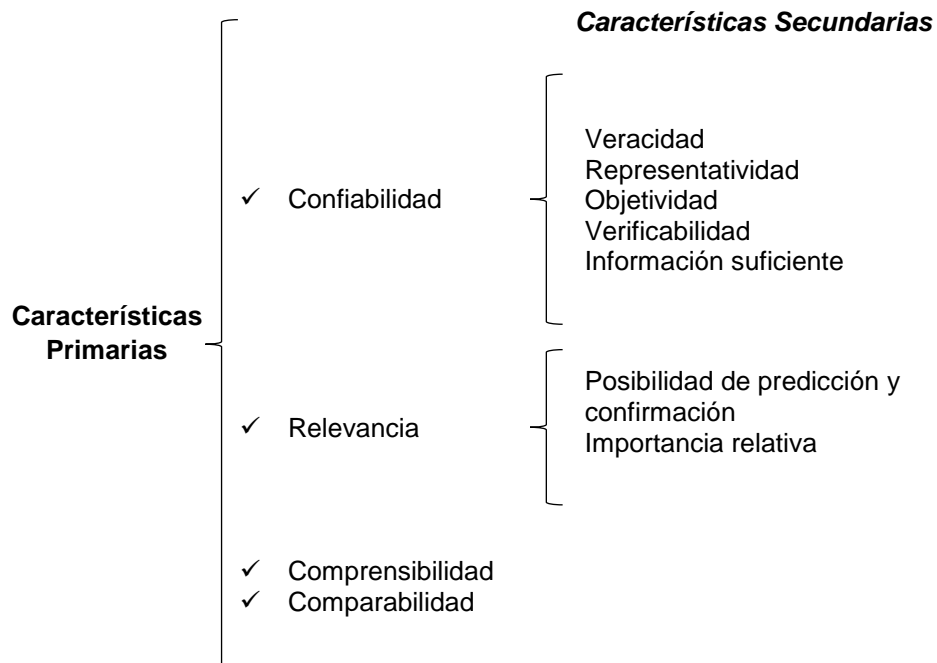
Características Secundarias

Características Primarias

✓ Confiabilidad

Veracidad
Representatividad
Objetividad
Verificabilidad
Información suficiente

✓ Relevancia

Posibilidad de predicción y confirmación
Importancia relativa

✓ Comprensibilidad
✓ Comparabilidad